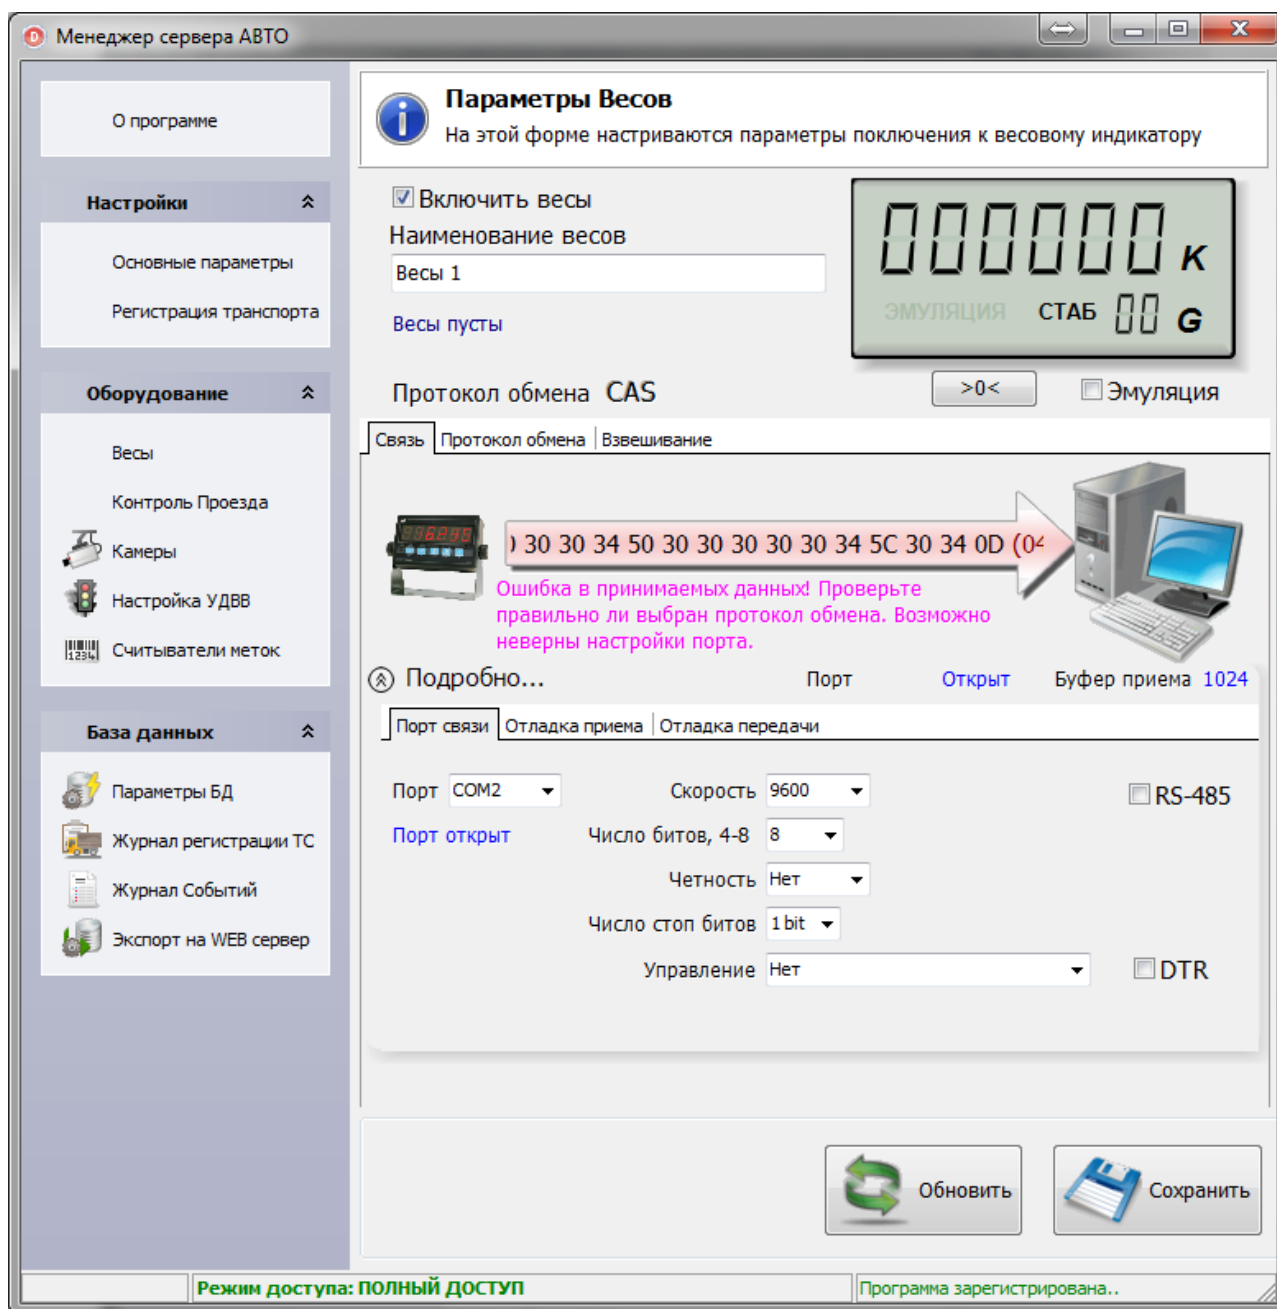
Менеджер сервера АВТО

О программе

Настройки

Основные параметры

Регистрация транспорта

Оборудование

Весы

Контроль Проезда

Камеры

Настройка УДВВ

Считыватели меток

База данных

Параметры БД

Журнал регистрации ТС

Журнал Событий

Экспорт на WEB сервер

Параметры Весов

На этой форме настриваются параметры поключения к весовому индикатору

Включить весы

Наименование весов

Весы 1

Весы пусты

000000 K

ЭМУЛЯЦИЯ СТАБ 00 G

Протокол обмена CAS

>0<

Эмуляция

Связь | Протокол обмена | Взвешивание

) 30 30 34 50 30 30 30 30 30 34 5C 30 34 0D (0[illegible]

Ошибка в принимаемых данных! Проверьте правильно ли выбран протокол обмена. Возможно неверны настройки порта.

Подробно...

Порт Открыт Буфер приема 1024

Порт связи | Отладка приема | Отладка передачи

Порт COM2

Порт открыт

Скорость 9600

Число битов, 4-8 8

Четность Нет

Число стоп битов 1 bit

Управление Нет

RS-485

DTR

Обновить

Сохранить

Режим доступа: ПОЛНЫЙ ДОСТУП

Программа зарегистрирована..